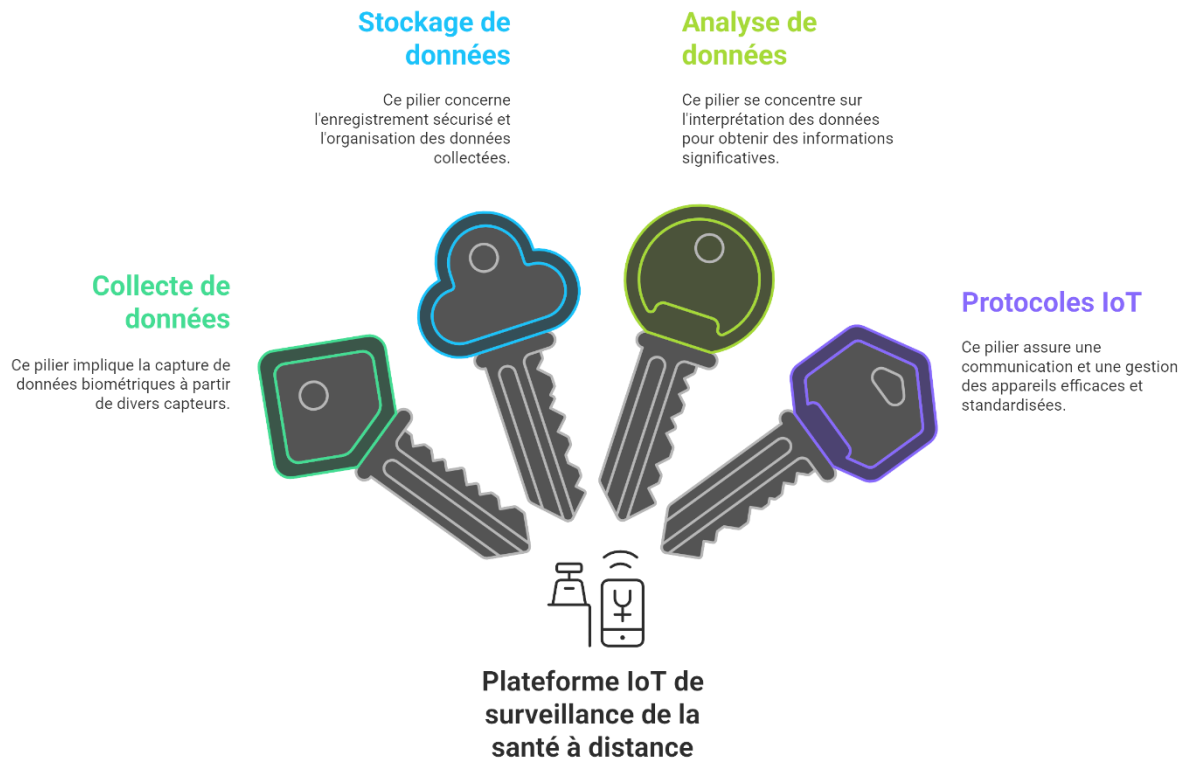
Stockage de données

Ce pilier concerne l'enregistrement sécurisé et l'organisation des données collectées.

Analyse de données

Ce pilier se concentre sur l'interprétation des données pour obtenir des informations significatives.

Collecte de données

Ce pilier implique la capture de données biométriques à partir de divers capteurs.

Protocoles IoT

Ce pilier assure une communication et une gestion des appareils efficaces et standardisées.

Plateforme IoT de surveillance de la santé à distance